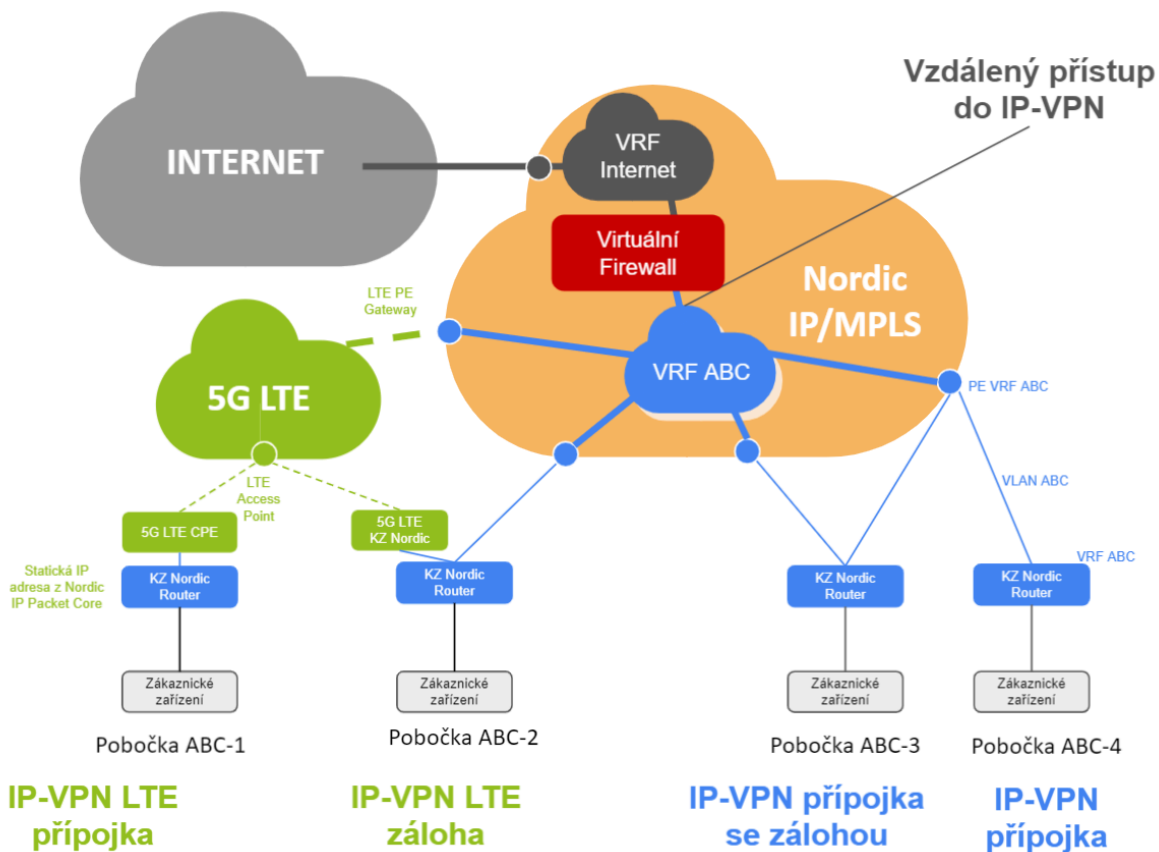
Vzdálený přístup do IP-VPN

INTERNET

VRF Internet

Virtuální Firewall

Nordic IP/MPLS

LTE PE Gateway

5G LTE

VRF ABC

PE VRF ABC

VLAN ABC

VRF ABC

LTE Access Point

5G LTE CPE

5G LTE KZ Nordic

Statická IP adresa z Nordic IP Packet Core

KZ Nordic Router

KZ Nordic Router

KZ Nordic Router

KZ Nordic Router

Zákaznické zařízení

Zákaznické zařízení

Zákaznické zařízení

Zákaznické zařízení

Pobočka ABC-1

Pobočka ABC-2

Pobočka ABC-3

Pobočka ABC-4

IP-VPN LTE přípojka

IP-VPN LTE záloha

IP-VPN přípojka se zálohou

IP-VPN přípojka